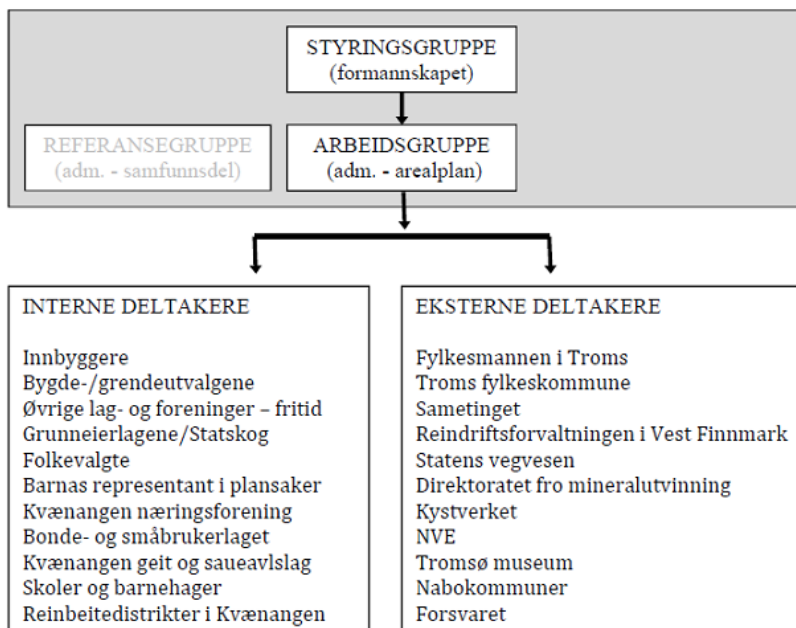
STYRINGSGRUPPE
(formannskapet)

REFERANSEGRUPPE
(adm. - samfunnsdel)

ARBEIDSGRUPPE
(adm. - arealplan)

INTERNE DELTAKERE

Innbyggere
Bygde-/grendeutvalgene
Øvrige lag- og foreninger – fritid
Grunneierlagene/Statskog
Folkevalgte
Barnas representant i plansaker
Kvænangen næringsforening
Bonde- og småbrukerlaget
Kvænangen geit og saueavlslag
Skoler og barnehager
Reinbeitedistrikter i Kvænangen

EKSTERNE DELTAKERE

Fylkesmannen i Troms
Troms fylkeskommune
Sametinget
Reindriftsforvaltningen i Vest Finnmark
Statens vegvesen
Direktoratet fro mineralutvinning
Kystverket
NVE
Tromsø museum
Nabokommuner
Forsvaret